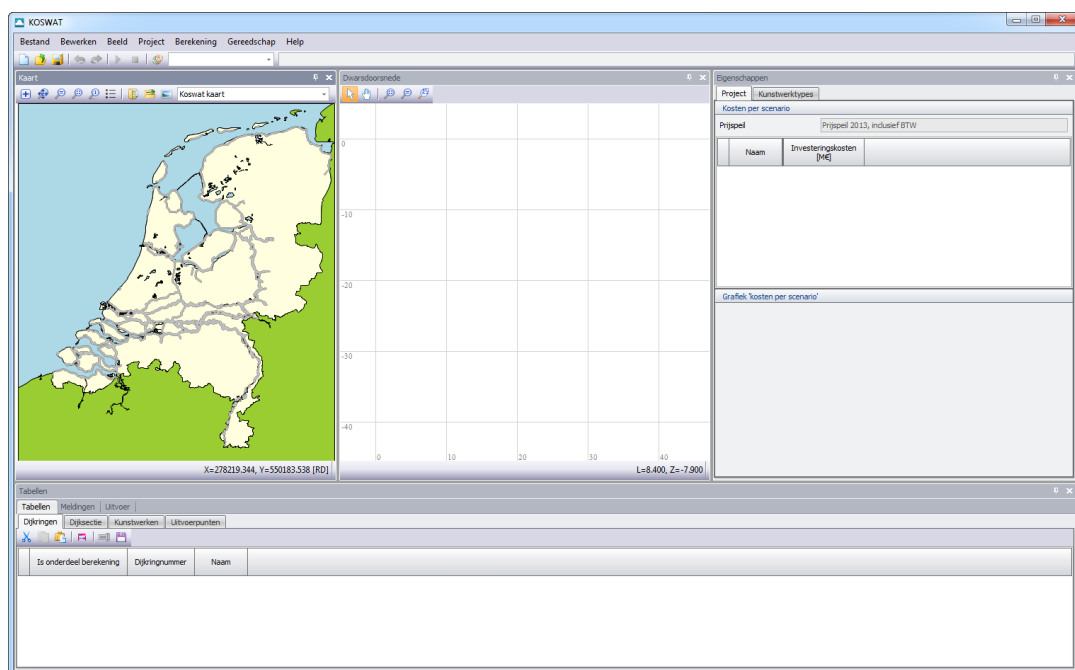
KOSWAT

Bestand Bewerken Beeld Project Berekening Gereedschap Help

Kaart

Koswat kaart

X=278219.344, Y=550183.538 [RD]

Dwarsdoorsnede

0

-10

-20

-30

-40

0 10 20 30 40

L=8.400, Z=-7.900

Eigenschappen

Project Kunstwerktypes

Kosten per scenario

Prijspeil Prijspeil 2013, inclusief BTW

| Naam | Investeringskosten [M€] |
|---|---|

Grafiek 'kosten per scenario'

Tabellen

Tabellen Meldingen Uitvoer

Dijkringen Dijksectie Kunstwerken Uitvoerpunten

| Is onderdeel berekening | Dijkringnummer | Naam |
|---|---|---|